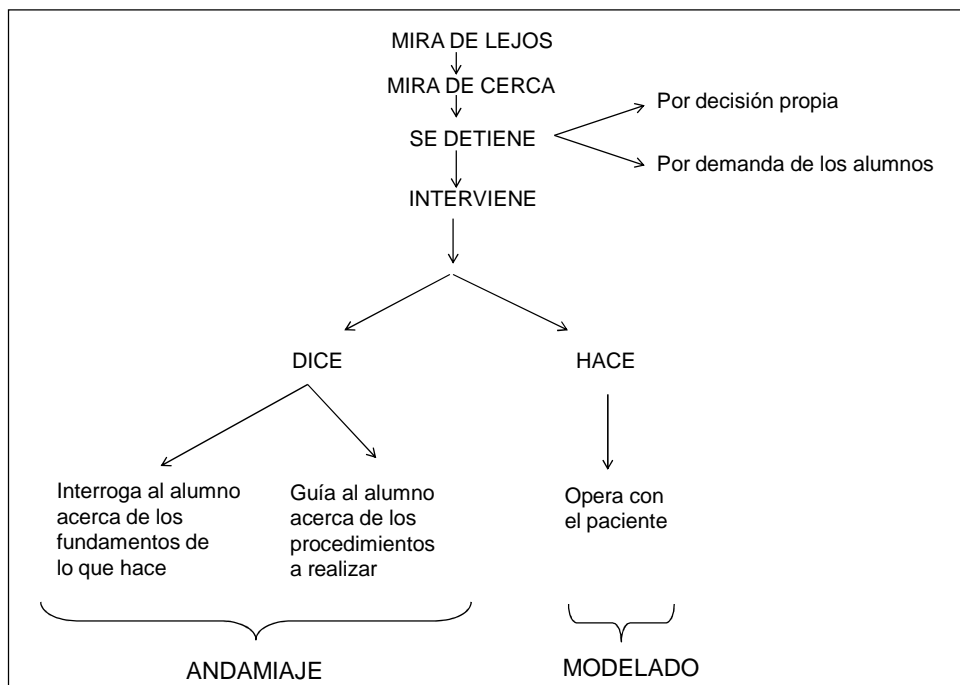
MIRA DE LEJOS

MIRA DE CERCA

SE DETIENE

Por decisión propia

Por demanda de los alumnos

INTERVIENE

DICE

HACE

Interroga al alumno acerca de los fundamentos de lo que hace

Guía al alumno acerca de los procedimientos a realizar

Opera con el paciente

ANDAMIAJE

MODELADO